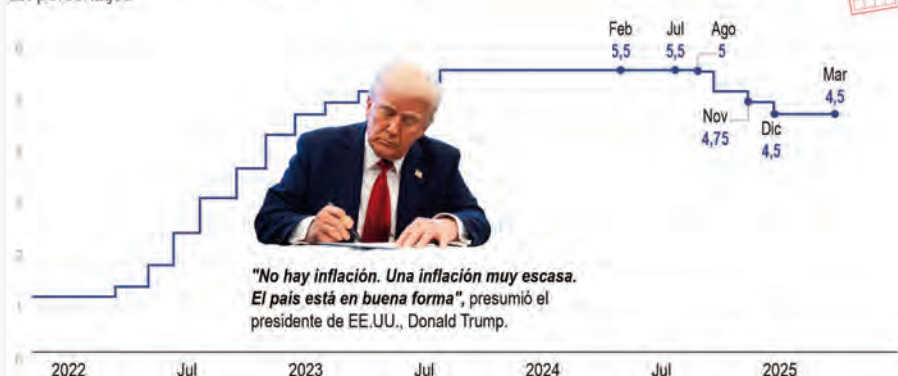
Feb
5,5

Jul
5,5

Ago
5

Nov
4,75

Dic
4,5

Mar
4,5

"No hay inflación. Una inflación muy escasa. El pais está en buena forma", presumió el presidente de EE.UU., Donald Trump.

2022 Jul 2023 Jul 2024 Jul 2025